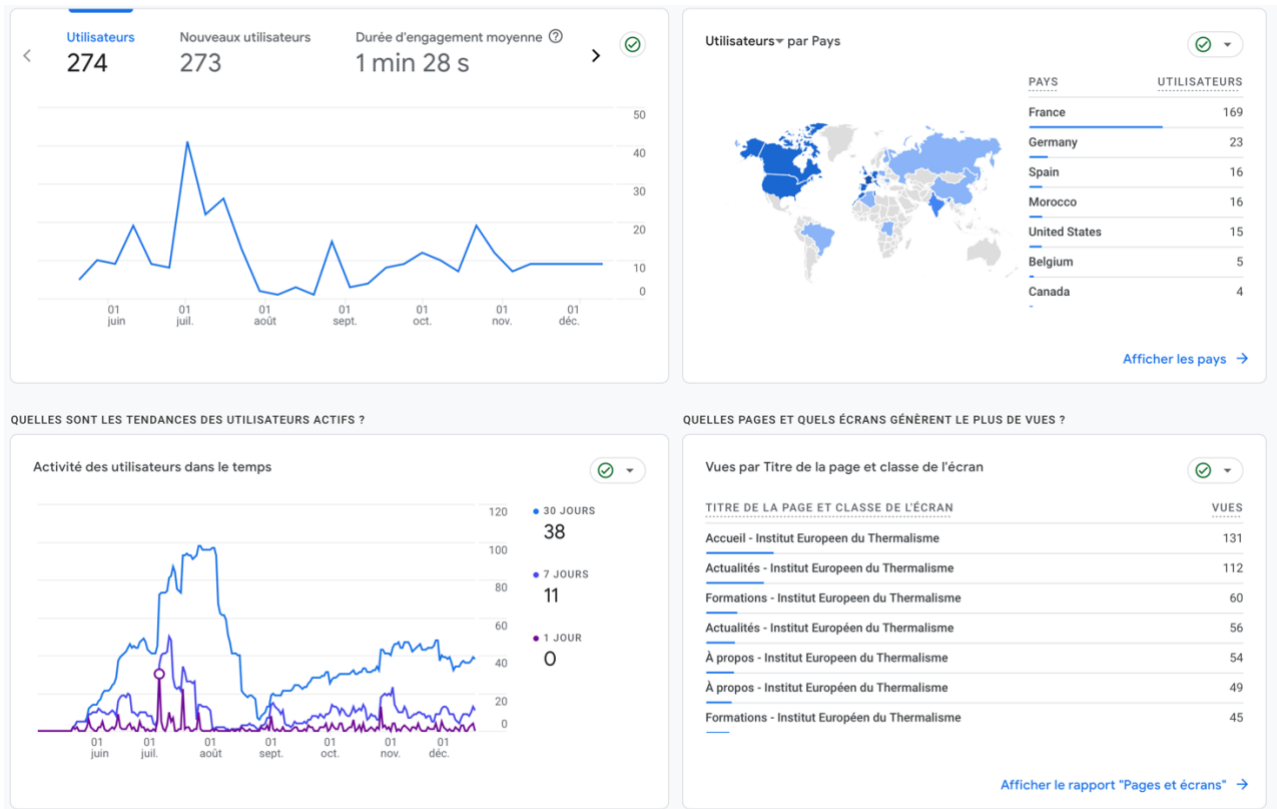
Utilisateurs
274

Nouveaux utilisateurs
273

Durée d'engagement moyenne
1 min 28 s

50
40
30
20
10
0

01 juin
01 juil.
01 août
01 sept.
01 oct.
01 nov.
01 déc.

Utilisateurs par Pays

| PAYS | UTILISATEURS |
|---|---|
| France | 169 |
| Germany | 23 |
| Spain | 16 |
| Morocco | 16 |
| United States | 15 |
| Belgium | 5 |
| Canada | 4 |

Afficher les pays →

QUELLES SONT LES TENDANCES DES UTILISATEURS ACTIFS ?

Activité des utilisateurs dans le temps

120
100
80
60
40
20
0

01 juin
01 juil.
01 août
01 sept.
01 oct.
01 nov.
01 déc.

30 JOURS
38

7 JOURS
11

1 JOUR
0

QUELLES PAGES ET QUELS ÉCRANS GÉNÈRENT LE PLUS DE VUES ?

Vues par Titre de la page et classe de l'écran

| TITRE DE LA PAGE ET CLASSE DE L'ÉCRAN | VUES |
|---|---|
| Accueil - Institut Europeen du Thermalisme | 131 |
| Actualités - Institut Europeen du Thermalisme | 112 |
| Formations - Institut Europeen du Thermalisme | 60 |
| Actualités - Institut Européen du Thermalisme | 56 |
| À propos - Institut Europeen du Thermalisme | 54 |
| À propos - Institut Européen du Thermalisme | 49 |
| Formations - Institut Européen du Thermalisme | 45 |

Afficher le rapport "Pages et écrans" →